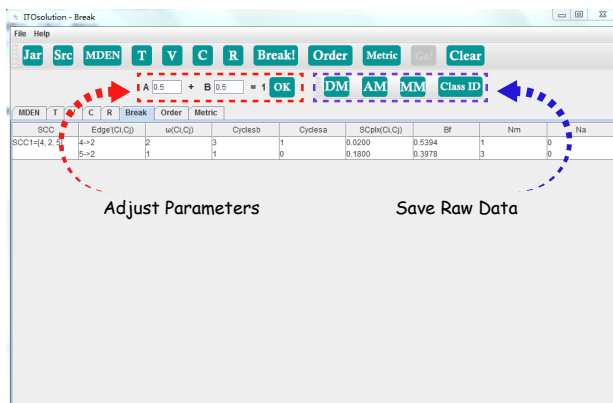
ITOsolution - Break

File Help

Jar Src MDEN T V C R Break! Order Metric Go! Clear

A 0.5 + B 0.5 = 1 OK

DM AM MM Class ID

MDEN T V C R Break Order Metric

| SCC | Edge'(Ci,Cj) | ω(Ci,Cj) | Cyclesb | Cyclesa | SCplx(Ci,Cj) | Bf | Nm | Na |
|---|---|---|---|---|---|---|---|---|
| SCC1={4, 2, 5} | 4->2 | 2 | 3 | 1 | 0.0200 | 0.5394 | 1 | 0 |
| | 5->2 | 1 | 1 | 0 | 0.1800 | 0.3978 | 3 | 0 |

Adjust Parameters

Save Raw Data